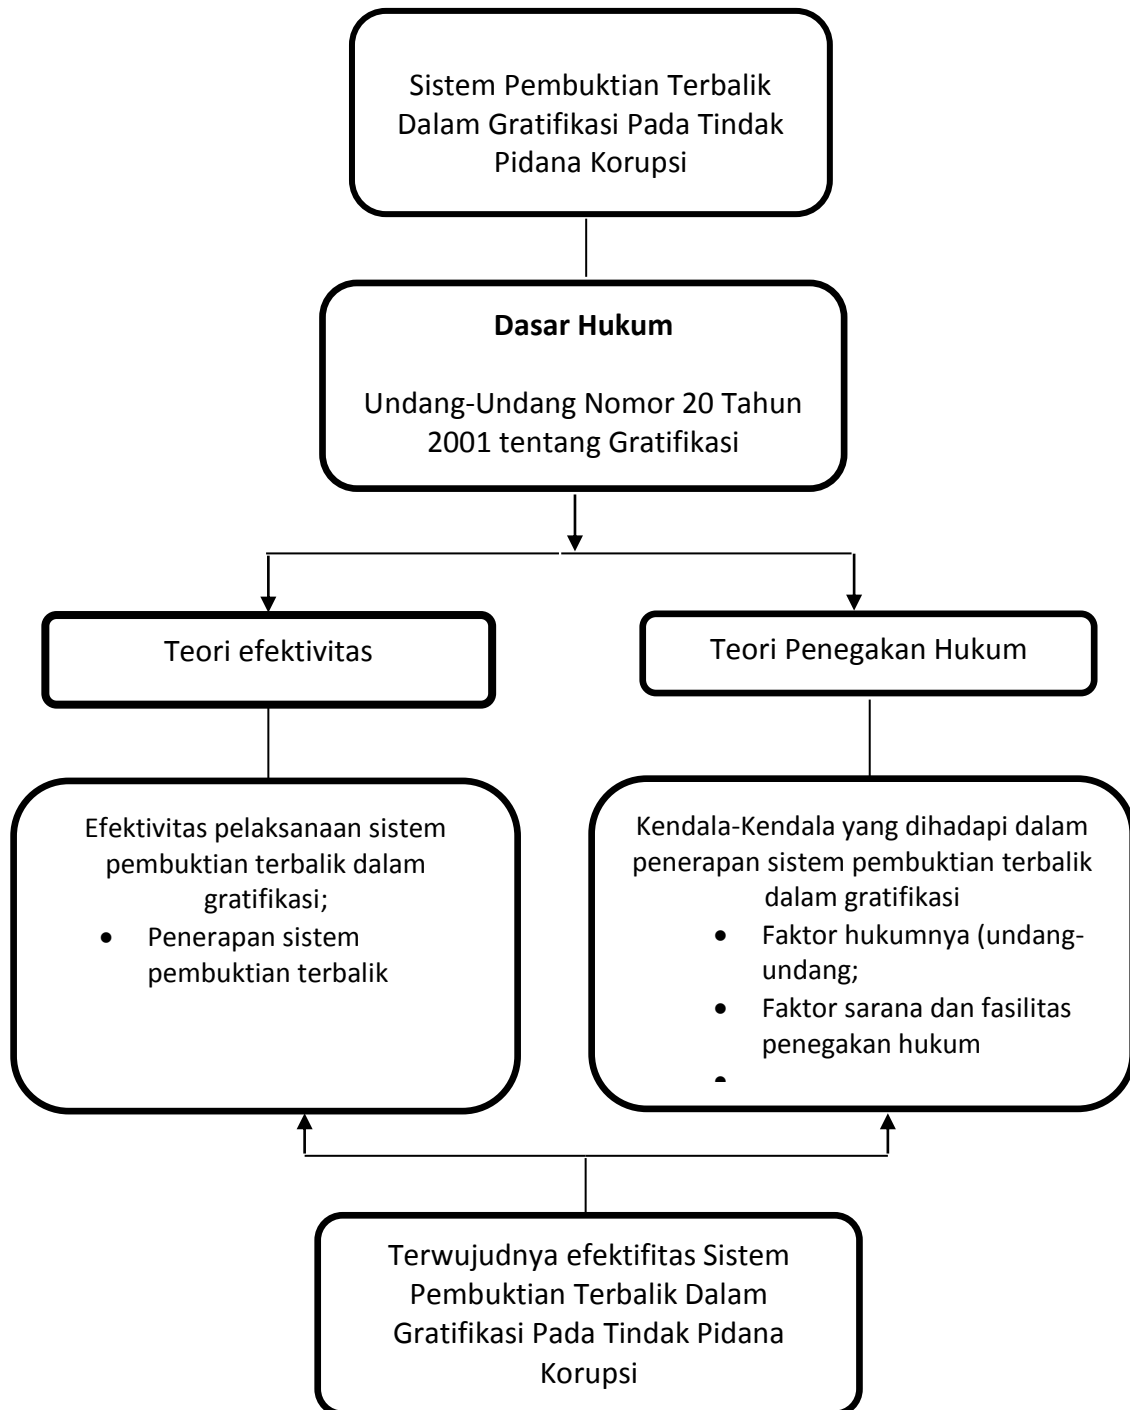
Sistem Pembuktian Terbalik Dalam Gratifikasi Pada Tindak Pidana Korupsi

**Dasar Hukum**

Undang-Undang Nomor 20 Tahun 2001 tentang Gratifikasi

Teori efektivitas

Teori Penegakan Hukum

Efektivitas pelaksanaan sistem pembuktian terbalik dalam gratifikasi;
- Penerapan sistem pembuktian terbalik

Kendala-Kendala yang dihadapi dalam penerapan sistem pembuktian terbalik dalam gratifikasi
- Faktor hukumnya (undang-undang;
- Faktor sarana dan fasilitas penegakan hukum
-

Terwujudnya efektifitas Sistem Pembuktian Terbalik Dalam Gratifikasi Pada Tindak Pidana Korupsi